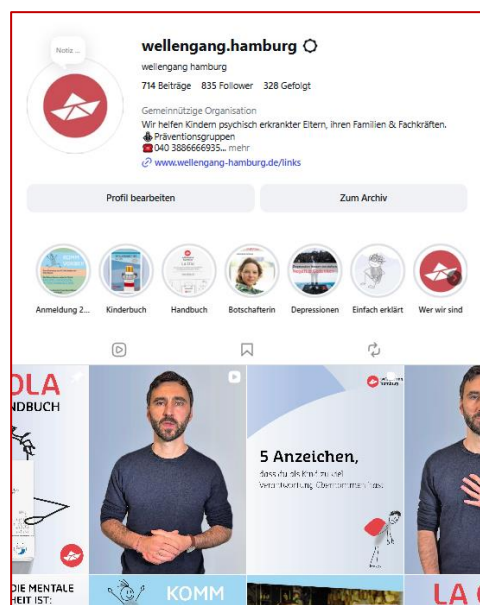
Notiz ...

wellengang.hamburg

wellengang hamburg

714 Beiträge 835 Follower 328 Gefolgt

Gemeinnützige Organisation

Wir helfen Kindern psychisch erkrankter Eltern, ihren Familien & Fachkräften.

Präventionsgruppen

040 3886666935... mehr

www.wellengang-hamburg.de/links

Profil bearbeiten

Zum Archiv

Anmeldung 2... Kinderbuch Handbuch Botschafterin Depressionen Einfach erklärt Wer wir sind

OLA

NDBUCH

5 Anzeichen,

dass du als Kind zu viel Verantwortung übernommen hast

DIE MENTALE

HEIT IST:

KOMM

LA